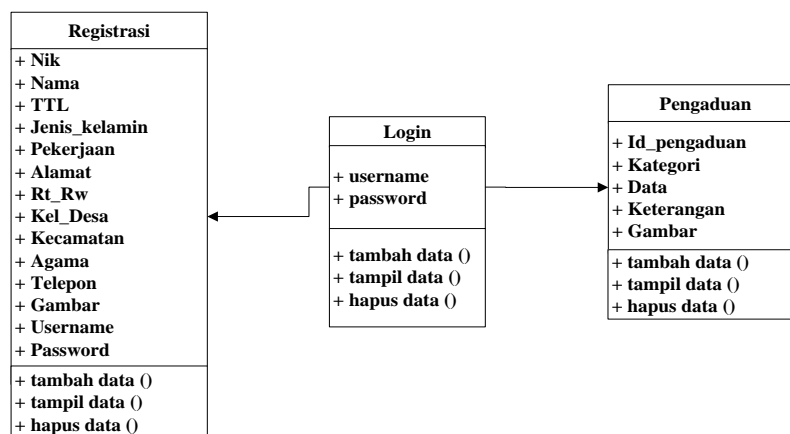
Registrasi

+ Nik
+ Nama
+ TTL
+ Jenis_kelamin
+ Pekerjaan
+ Alamat
+ Rt_Rw
+ Kel_Desa
+ Kecamatan
+ Agama
+ Telepon
+ Gambar
+ Username
+ Password

+ tambah data ()
+ tampil data ()
+ hapus data ()

Login

+ username
+ password

+ tambah data ()
+ tampil data ()
+ hapus data ()

Pengaduan

+ Id_pengaduan
+ Kategori
+ Data
+ Keterangan
+ Gambar

+ tambah data ()
+ tampil data ()
+ hapus data ()